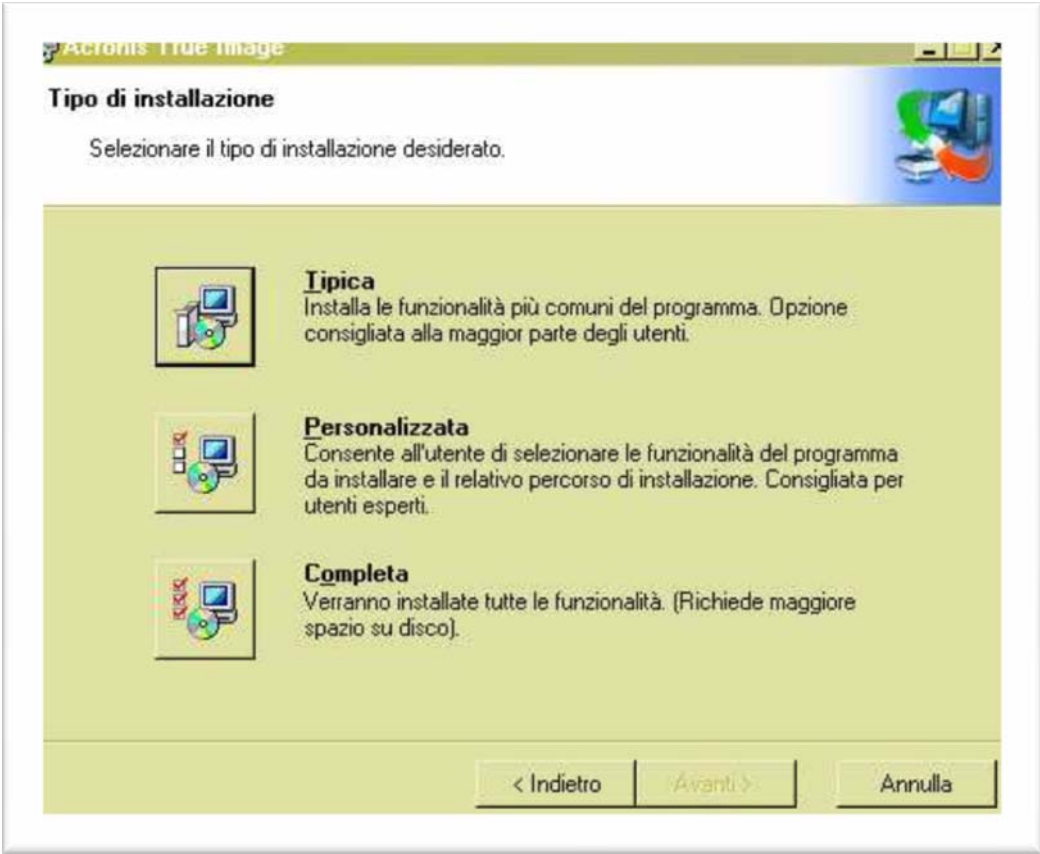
Acronis True Image

Tipo di installazione

Selezionare il tipo di installazione desiderato.

Tipica
Installa le funzionalità più comuni del programma. Opzione consigliata alla maggior parte degli utenti.

Personalizzata
Consente all'utente di selezionare le funzionalità del programma da installare e il relativo percorso di installazione. Consigliata per utenti esperti.

Completa
Verranno installate tutte le funzionalità. (Richiede maggiore spazio su disco).

< Indietro | Avanti > | Annulla